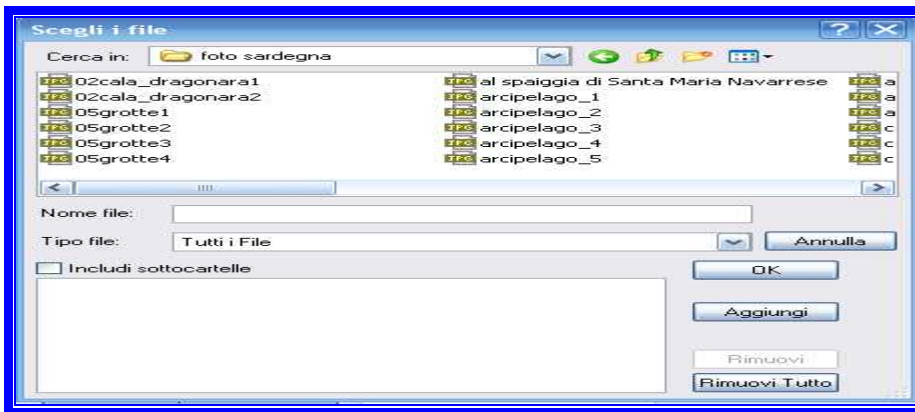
Scegli i file

Cerca in: foto sardegna

02cala_dragonara1
02cala_dragonara2
05grotte1
05grotte2
05grotte3
05grotte4

al spaiggia di Santa Maria Navarrese
arcipelago_1
arcipelago_2
arcipelago_3
arcipelago_4
arcipelago_5

Nome file:

Tipo file: Tutti i File

Annulla

Includi sottocartelle

OK

Aggiungi

Rimuovi

Rimuovi Tutto